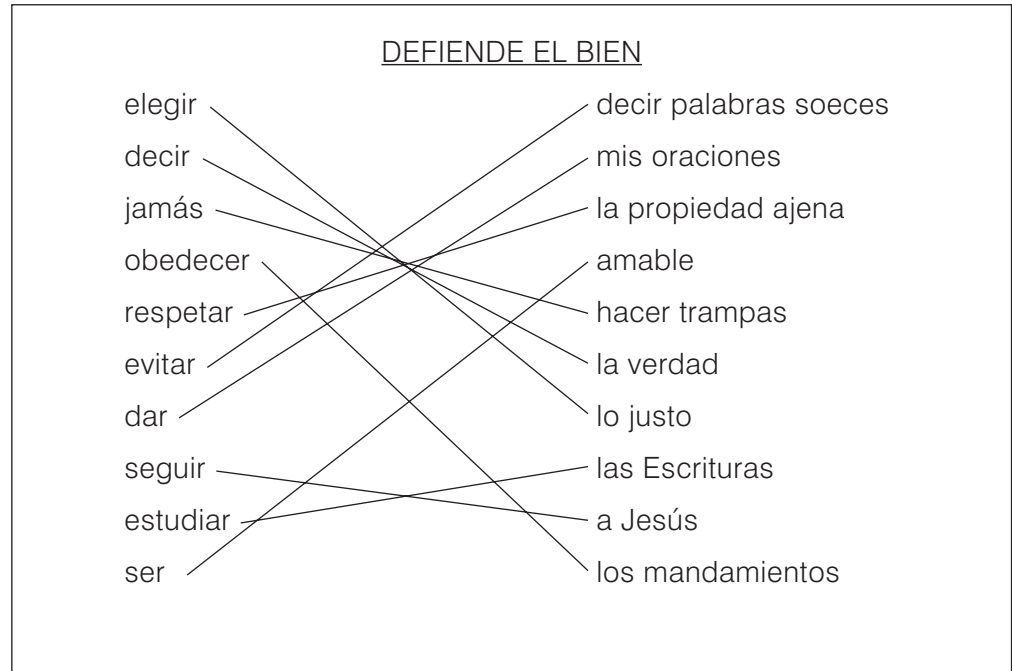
DEFIENDE EL BIEN

| | |
|---|---|
| elegir | decir palabras soeces |
| decir | mis oraciones |
| jamás | la propiedad ajena |
| obedecer | amable |
| respetar | hacer trampas |
| evitar | la verdad |
| dar | lo justo |
| seguir | las Escrituras |
| estudiar | a Jesús |
| ser | los mandamientos |